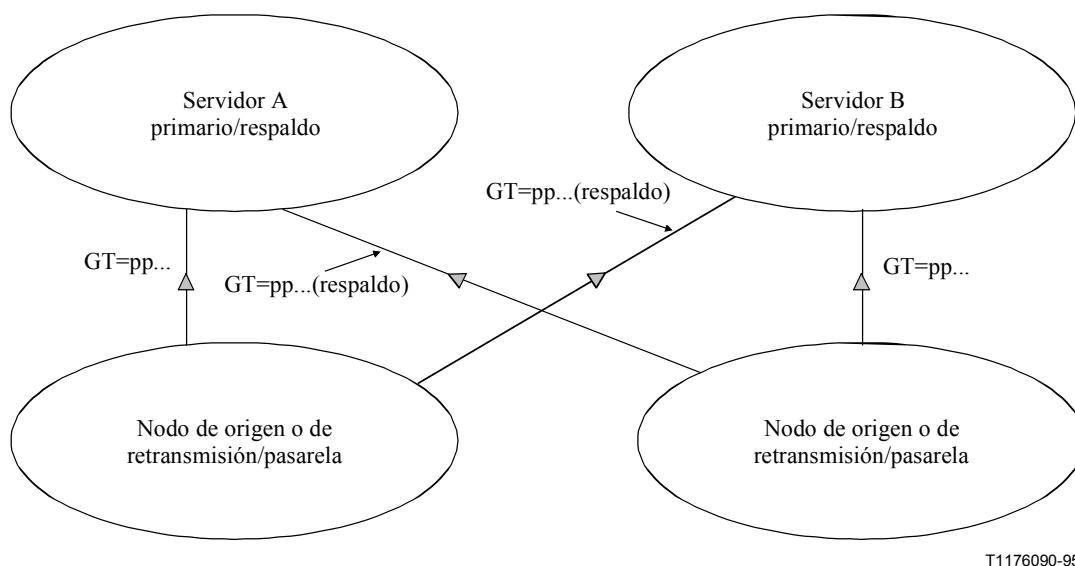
Servidor A
primario/respaldo

Servidor B
primario/respaldo

GT=pp...(respaldo)

GT=pp...

GT=pp...(respaldo)

GT=pp...

Nodo de origen o de
retransmisión/pasarela

Nodo de origen o de
retransmisión/pasarela

T1176090-9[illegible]